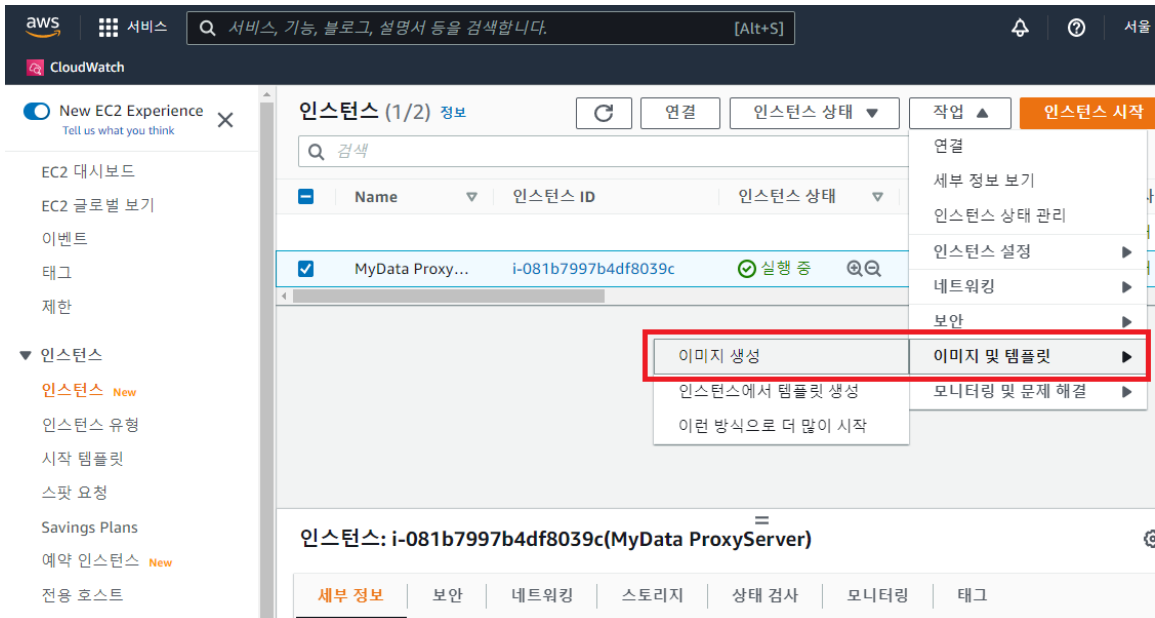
aws 서비스 서비스, 기능, 블로그, 설명서 등을 검색합니다. [Alt+S] 서울

CloudWatch

New EC2 Experience
Tell us what you think

EC2 대시보드
EC2 글로벌 보기
이벤트
태그
제한

▼ 인스턴스
인스턴스 New
인스턴스 유형
시작 템플릿
스팟 요청
Savings Plans
예약 인스턴스 New
전용 호스트

인스턴스 (1/2) 정보

연결 인스턴스 상태 ▼ 작업 ▲ 인스턴스 시작

검색

| | Name | 인스턴스 ID | 인스턴스 상태 |
|---|---|---|---|
| ☑ | MyData Proxy... | i-081b7997b4df8039c | 실행 중 |

연결
세부 정보 보기
인스턴스 상태 관리
인스턴스 설정 ▶
네트워킹 ▶
보안 ▶
이미지 및 템플릿 ▶
모니터링 및 문제 해결 ▶

이미지 생성
인스턴스에서 템플릿 생성
이런 방식으로 더 많이 시작

인스턴스: i-081b7997b4df8039c(MyData ProxyServer)

세부 정보 보안 네트워킹 스토리지 상태 검사 모니터링 태그